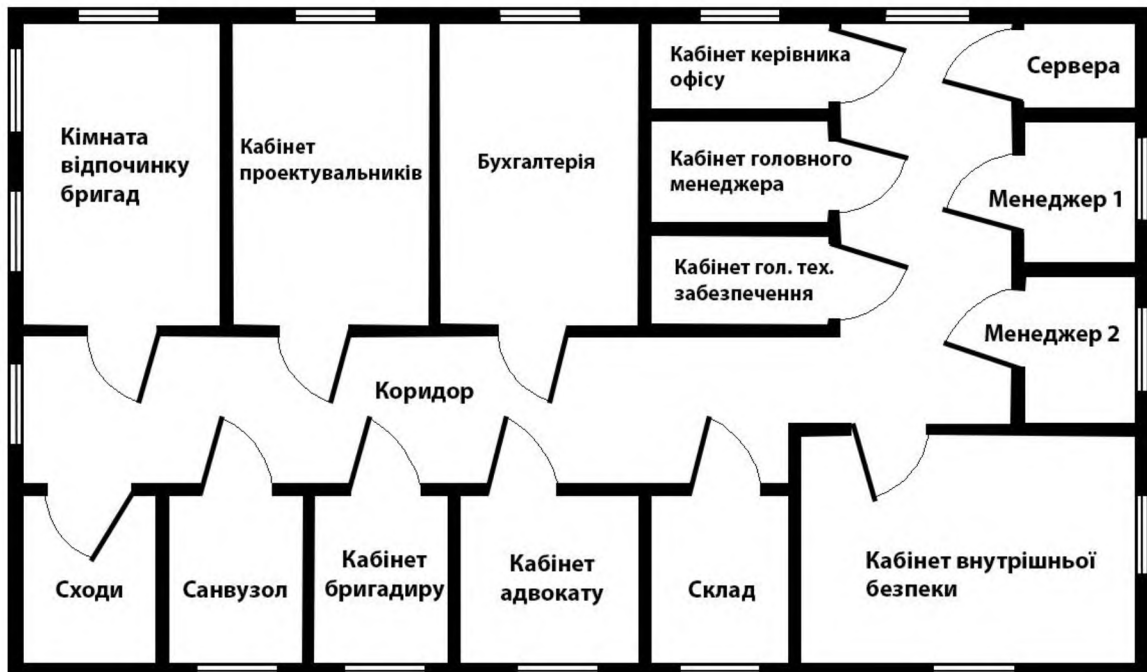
Кімната відпочинку бригад

Кабінет проектувальників

Бухгалтерія

Кабінет керівника офісу

Сервера

Кабінет головного менеджера

Менеджер 1

Кабінет гол. тех. забезпечення

Менеджер 2

Коридор

Сходи

Санвузол

Кабінет бригадиру

Кабінет адвокату

Склад

Кабінет внутрішньої безпеки